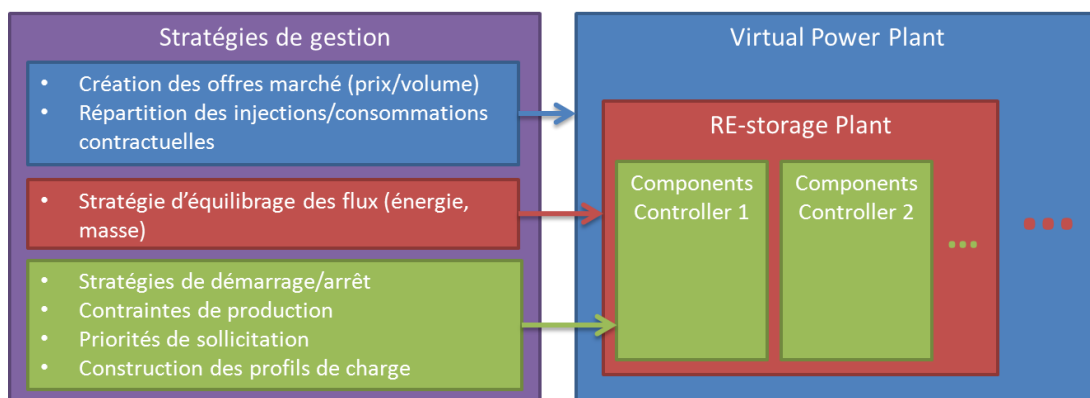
Stratégies de gestion

- Création des offres marché (prix/volume)
- Répartition des injections/consommations contractuelles

- Stratégie d'équilibrage des flux (énergie, masse)

- Stratégies de démarrage/arrêt
- Contraintes de production
- Priorités de sollicitation
- Construction des profils de charge

Virtual Power Plant

RE-storage Plant

Components Controller 1

Components Controller 2

...

...